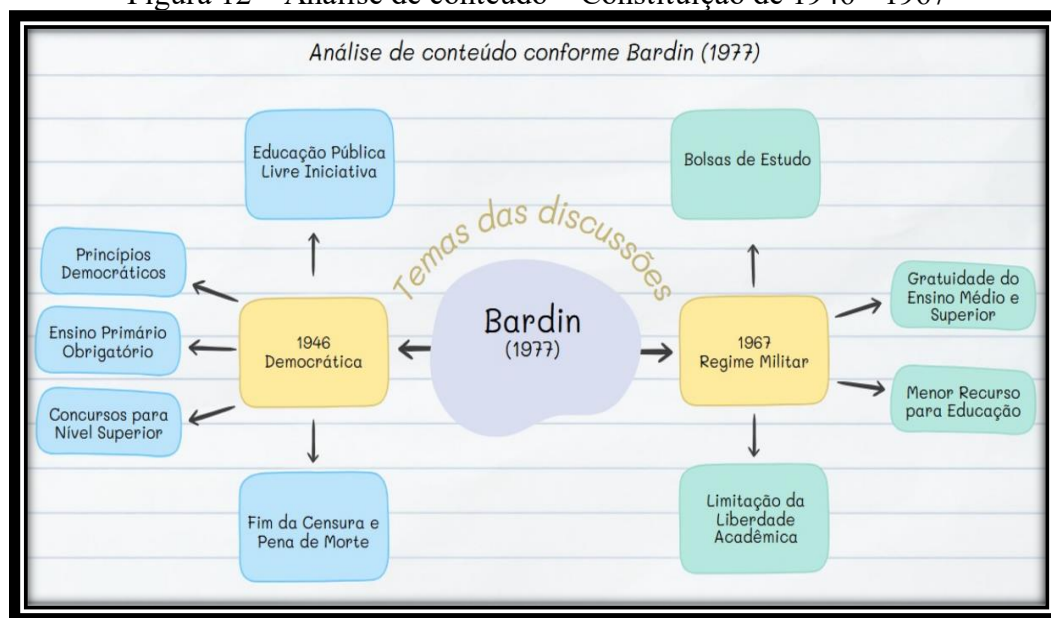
Figura 12 – Análise de conteúdo – Constituição de 1946 – 1967

Análise de conteúdo conforme Bardin (1977)

Educação Pública Livre Iniciativa

Bolsas de Estudo

Temas das discussões

Princípios Democráticos

Ensino Primário Obrigatório

Concursos para Nível Superior

1946 Democrática

Bardin (1977)

1967 Regime Militar

Gratuidade do Ensino Médio e Superior

Menor Recurso para Educação

Fim da Censura e Pena de Morte

Limitação da Liberdade Acadêmica